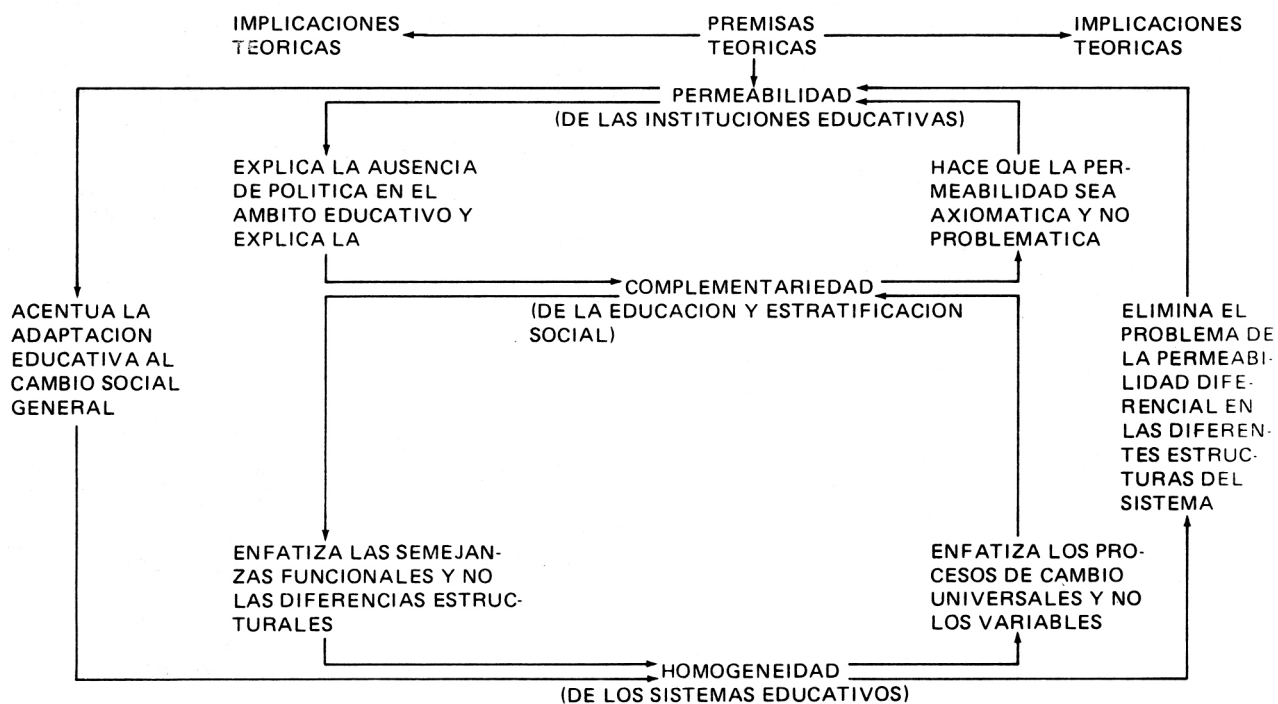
IMPLICACIONES TEORICAS

PREMISAS TEORICAS

IMPLICACIONES TEORICAS

PERMEABILIDAD (DE LAS INSTITUCIONES EDUCATIVAS)

EXPLICA LA AUSENCIA DE POLITICA EN EL AMBITO EDUCATIVO Y EXPLICA LA

HACE QUE LA PERMEABILIDAD SEA AXIOMATICA Y NO PROBLEMATICA

ACENTUA LA ADAPTACION EDUCATIVA AL CAMBIO SOCIAL GENERAL

COMPLEMENTARIEDAD (DE LA EDUCACION Y ESTRATIFICACION SOCIAL)

ELIMINA EL PROBLEMA DE LA PERMEABILIDAD DIFERENCIAL EN LAS DIFERENTES ESTRUCTURAS DEL SISTEMA

ENFATIZA LAS SEMEJANZAS FUNCIONALES Y NO LAS DIFERENCIAS ESTRUCTURALES

ENFATIZA LOS PROCESOS DE CAMBIO UNIVERSALES Y NO LOS VARIABLES

HOMOGENEIDAD (DE LOS SISTEMAS EDUCATIVOS)